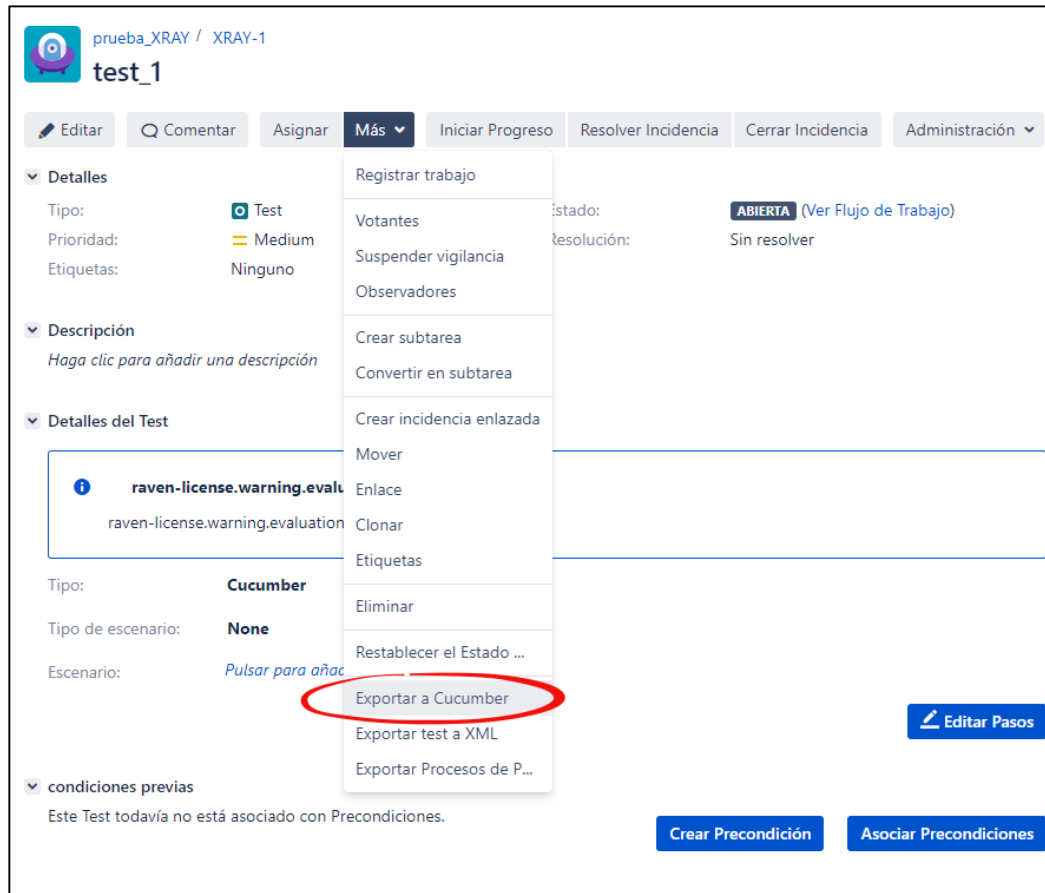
prueba_XRAY / XRAY-1

test_1

Editar  Comentar  Asignar  Más  Iniciar Progreso  Resolver Incidencia  Cerrar Incidencia  Administración

Registrar trabajo

Votantes
Suspender vigilancia
Observadores

Crear subtarea
Convertir en subtarea

Crear incidencia enlazada
Mover
Enlace
Clonar
Etiquetas

Eliminar

Restablecer el Estado ...

Exportar a Cucumber
Exportar test a XML
Exportar Procesos de P...

Detalles

Tipo: Test
Prioridad: Medium
Etiquetas: Ninguno

Estado: ABIERTA (Ver Flujo de Trabajo)
Resolución: Sin resolver

Descripción
Haga clic para añadir una descripción

Detalles del Test

raven-license.warning.evalu
raven-license.warning.evaluation

Tipo: Cucumber
Tipo de escenario: None
Escenario: Pulsar para añad

Editar Pasos

condiciones previas
Este Test todavía no está asociado con Precondiciones.

Crear Precondición  Asociar Precondiciones